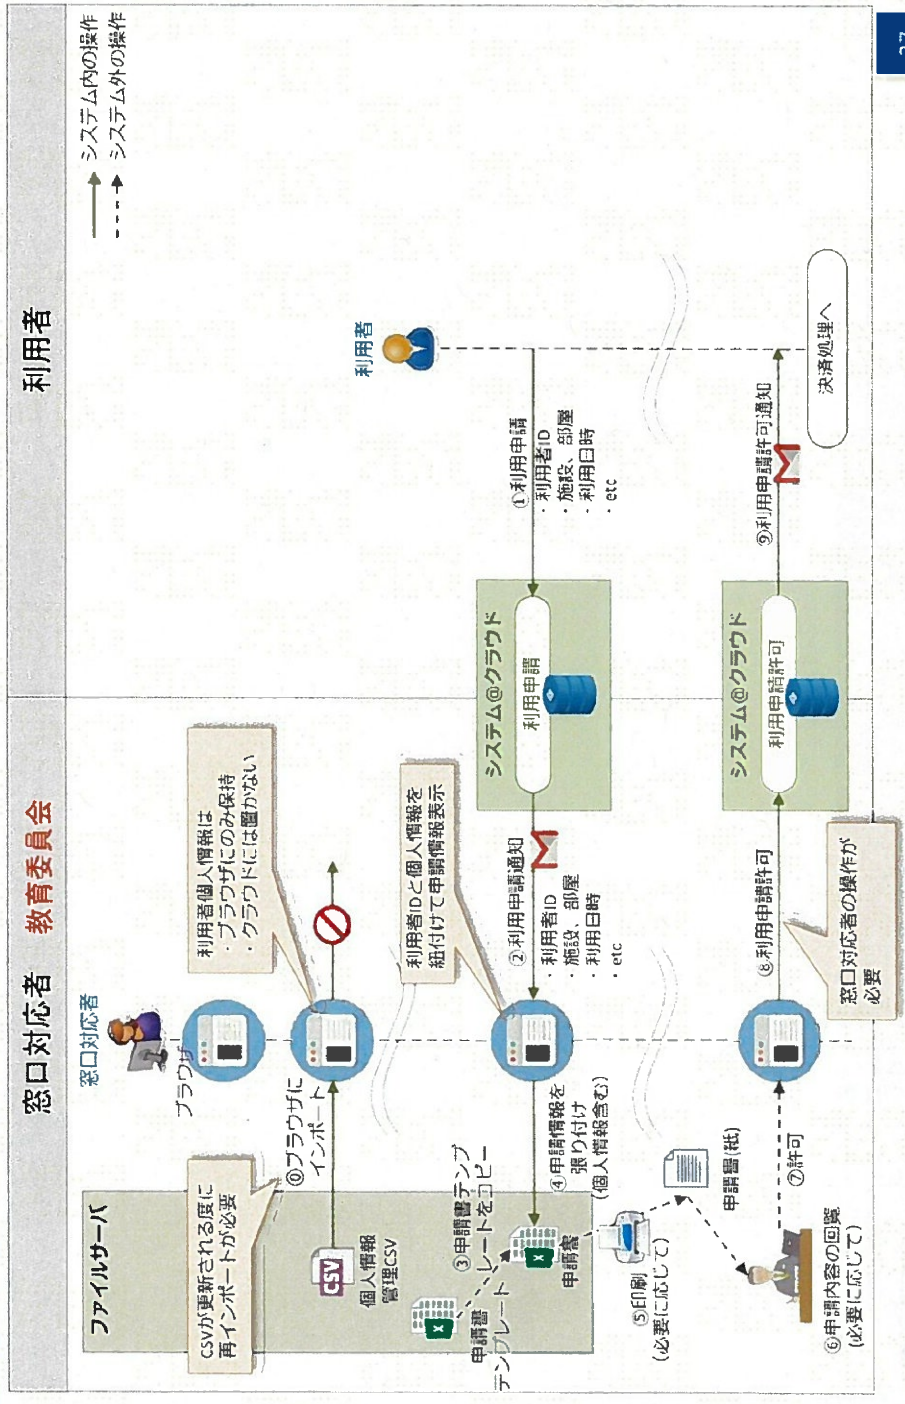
窓口対応者　教育委員会

利用者

システム内の操作
システム外の操作

ファイルサーバ

CSVが更新される度に再インポートが必要

CSV
個人情報管理CSV

申請書テンプレート

申請書

⓪ブラウザにインポート

窓口対応者

ブラウザ

利用者個人情報は
・ブラウザにのみ保持
・クラウドには置かない

利用者IDと個人情報を紐付けて申請情報表示

③申請書テンプレートをコピー

④申請情報を張り付け（個人情報含む）

⑤印刷（必要に応じて）

申請書(紙)

⑥申請内容の回覧（必要に応じて）

⑦許可

②利用申請通知
・利用者ID
・施設、部屋
・利用日時
・etc

⑧利用申請許可

窓口対応者の操作が必要

システム@クラウド
利用申請

システム@クラウド
利用申請許可

利用者

①利用申請
・利用者ID
・施設、部屋
・利用日時
・etc

⑨利用申請許可通知

決済処理へ

27